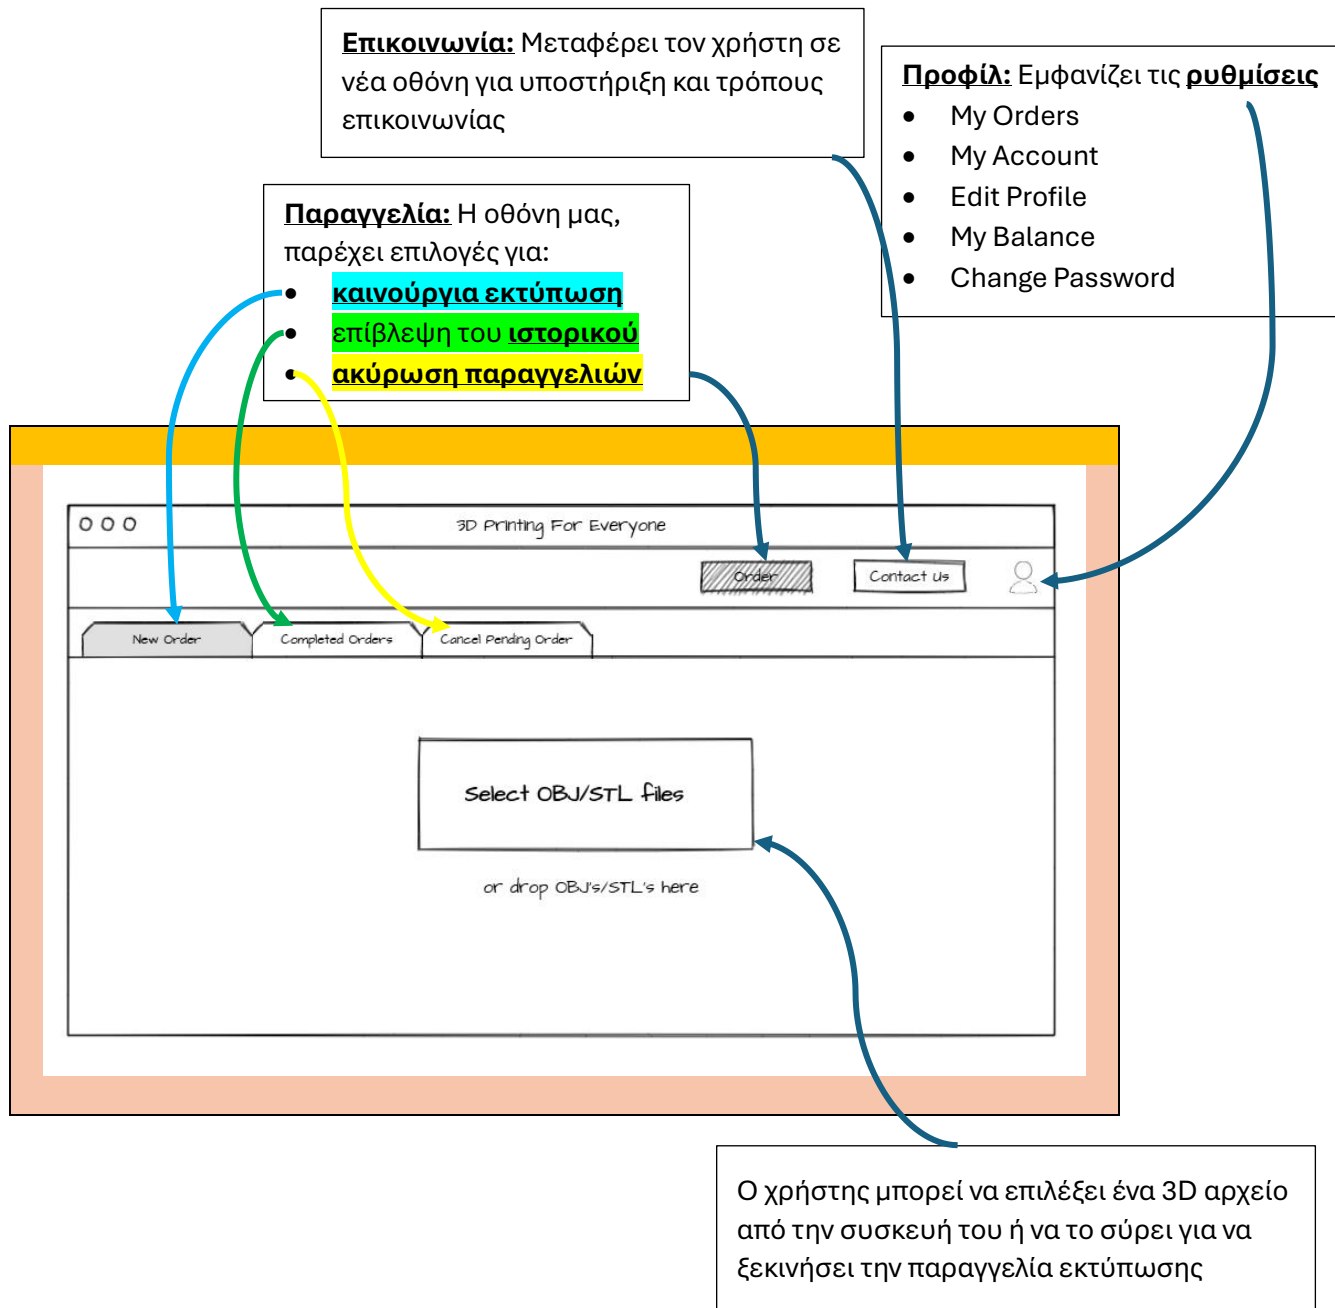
**Επικοινωνία:** Μεταφέρει τον χρήστη σε νέα οθόνη για υποστήριξη και τρόπους επικοινωνίας

**Προφίλ:** Εμφανίζει τις **ρυθμίσεις**
- My Orders
- My Account
- Edit Profile
- My Balance
- Change Password

**Παραγγελία:** Η οθόνη μας, παρέχει επιλογές για:
- **καινούργια εκτύπωση**
- επίβλεψη του **ιστορικού**
- **ακύρωση παραγγελιών**

3D Printing For Everyone

Order

Contact us

New Order

Completed Orders

Cancel Pending Order

Select OBJ/STL files

or drop OBJ's/STL's here

Ο χρήστης μπορεί να επιλέξει ένα 3D αρχείο από την συσκευή του ή να το σύρει για να ξεκινήσει την παραγγελία εκτύπωσης